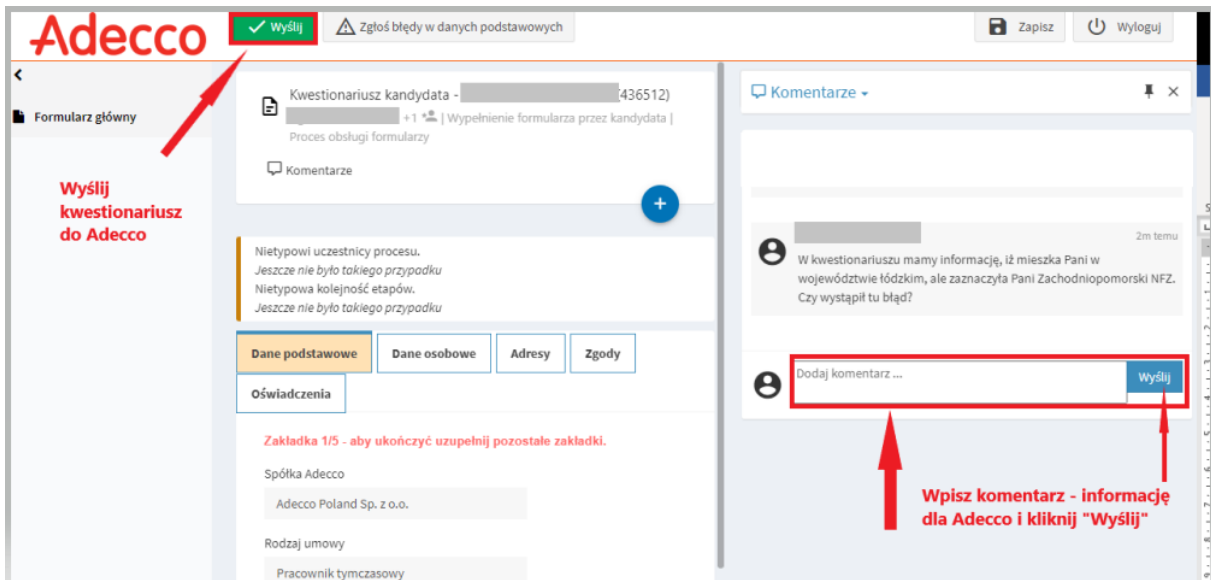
Adecco

Wyślij

Zgłoś błędy w danych podstawowych

Zapisz

Wyloguj

<

Formularz główny

Wyślij kwestionariusz do Adecco

Kwestionariusz kandydata - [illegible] (436512)

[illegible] +1 | Wypełnienie formularza przez kandydata | Proces obsługi formularzy

Komentarze

+

Nietypowi uczestnicy procesu.
Jeszcze nie było takiego przypadku
Nietypowa kolejność etapów.
Jeszcze nie było takiego przypadku

| Dane podstawowe | Dane osobowe | Adresy | Zgody |
|---|---|---|---|
| Oświadczenia | | | |

Zakładka 1/5 - aby ukończyć uzupełnij pozostałe zakładki.

Spółka Adecco

Adecco Poland Sp. z o.o.

Rodzaj umowy

Pracownik tymczasowy

Komentarze

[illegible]

2m temu

W kwestionariuszu mamy informację, iż mieszka Pani w województwie łódzkim, ale zaznaczyła Pani Zachodniopomorski NFZ. Czy wystąpił tu błąd?

Dodaj komentarz ...

Wyślij

Wpisz komentarz - informację dla Adecco i kliknij "Wyślij"